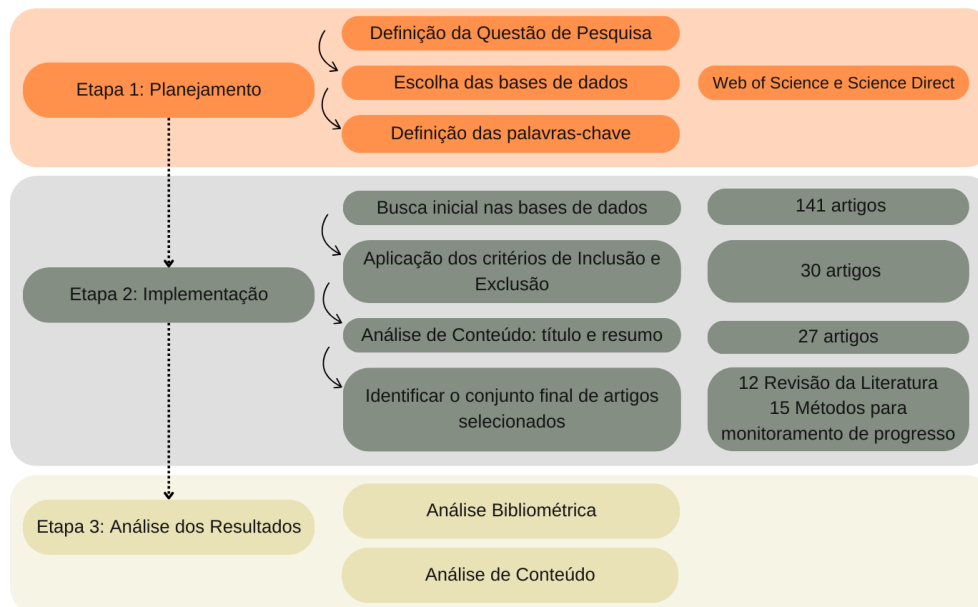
Etapa 1: Planejamento

Definição da Questão de Pesquisa

Escolha das bases de dados

Web of Science e Science Direct

Definição das palavras-chave

Etapa 2: Implementação

Busca inicial nas bases de dados

141 artigos

Aplicação dos critérios de Inclusão e Exclusão

30 artigos

Análise de Conteúdo: título e resumo

27 artigos

Identificar o conjunto final de artigos selecionados

12 Revisão da Literatura
15 Métodos para monitoramento de progresso

Etapa 3: Análise dos Resultados

Análise Bibliométrica

Análise de Conteúdo